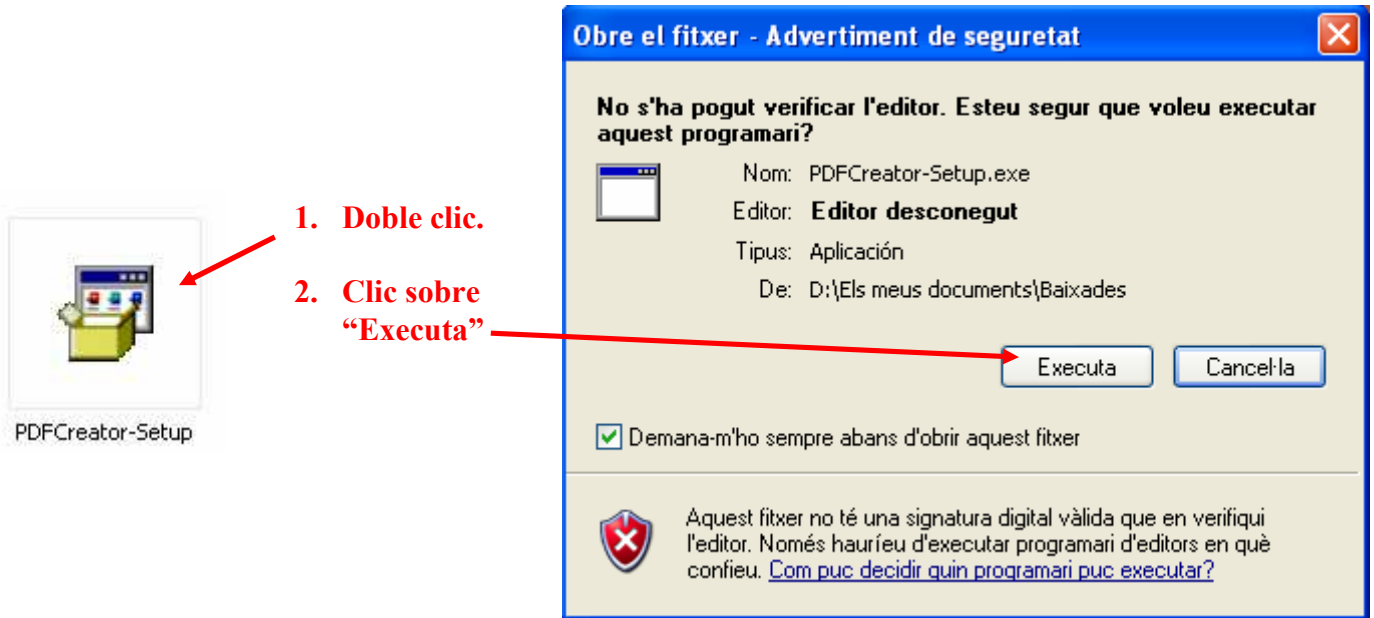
PDFCreator-Setup

1. Doble clic.

2. Clic sobre "Executa"

Obre el fitxer - Advertiment de seguretat

No s'ha pogut verificar l'editor. Esteu segur que voleu executar aquest programari?

Nom: PDFCreator-Setup.exe
Editor: Editor desconegut
Tipus: Aplicación
De: D:\Els meus documents\Baixades

Executa Cancel·la

Demana-m'ho sempre abans d'obrir aquest fitxer

Aquest fitxer no té una signatura digital vàlida que en verifiqui l'editor. Només hauríeu d'executar programari d'editors en què confieu. Com puc decidir quin programari puc executar?